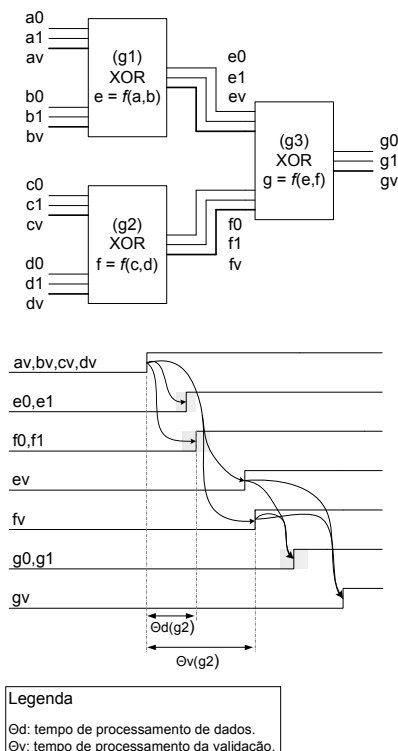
a0
a1
av

(g1)
XOR
e = f(a,b)

b0
b1
bv

e0
e1
ev

(g3)
XOR
g = f(e,f)

g0
g1
gv

c0
c1
cv

(g2)
XOR
f = f(c,d)

f0
f1
fv

d0
d1
dv

av,bv,cv,dv

e0,e1

f0,f1

ev

fv

g0,g1

gv

Θd(g2)

Θv(g2)

Legenda

Θd: tempo de processamento de dados.
Θv: tempo de processamento da validação.